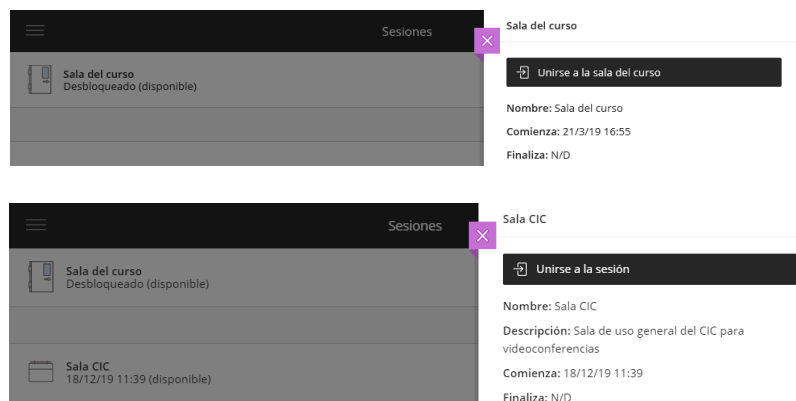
Sesiones

Sala del curso
Desbloqueado (disponible)

Sala del curso

Unirse a la sala del curso

Nombre: Sala del curso

Comienza: 21/3/19 16:55

Finaliza: N/D

Sesiones

Sala del curso
Desbloqueado (disponible)

Sala CIC
18/12/19 11:39 (disponible)

Sala CIC

Unirse a la sesión

Nombre: Sala CIC

Descripción: Sala de uso general del CIC para videoconferencias

Comienza: 18/12/19 11:39

Finaliza: N/D